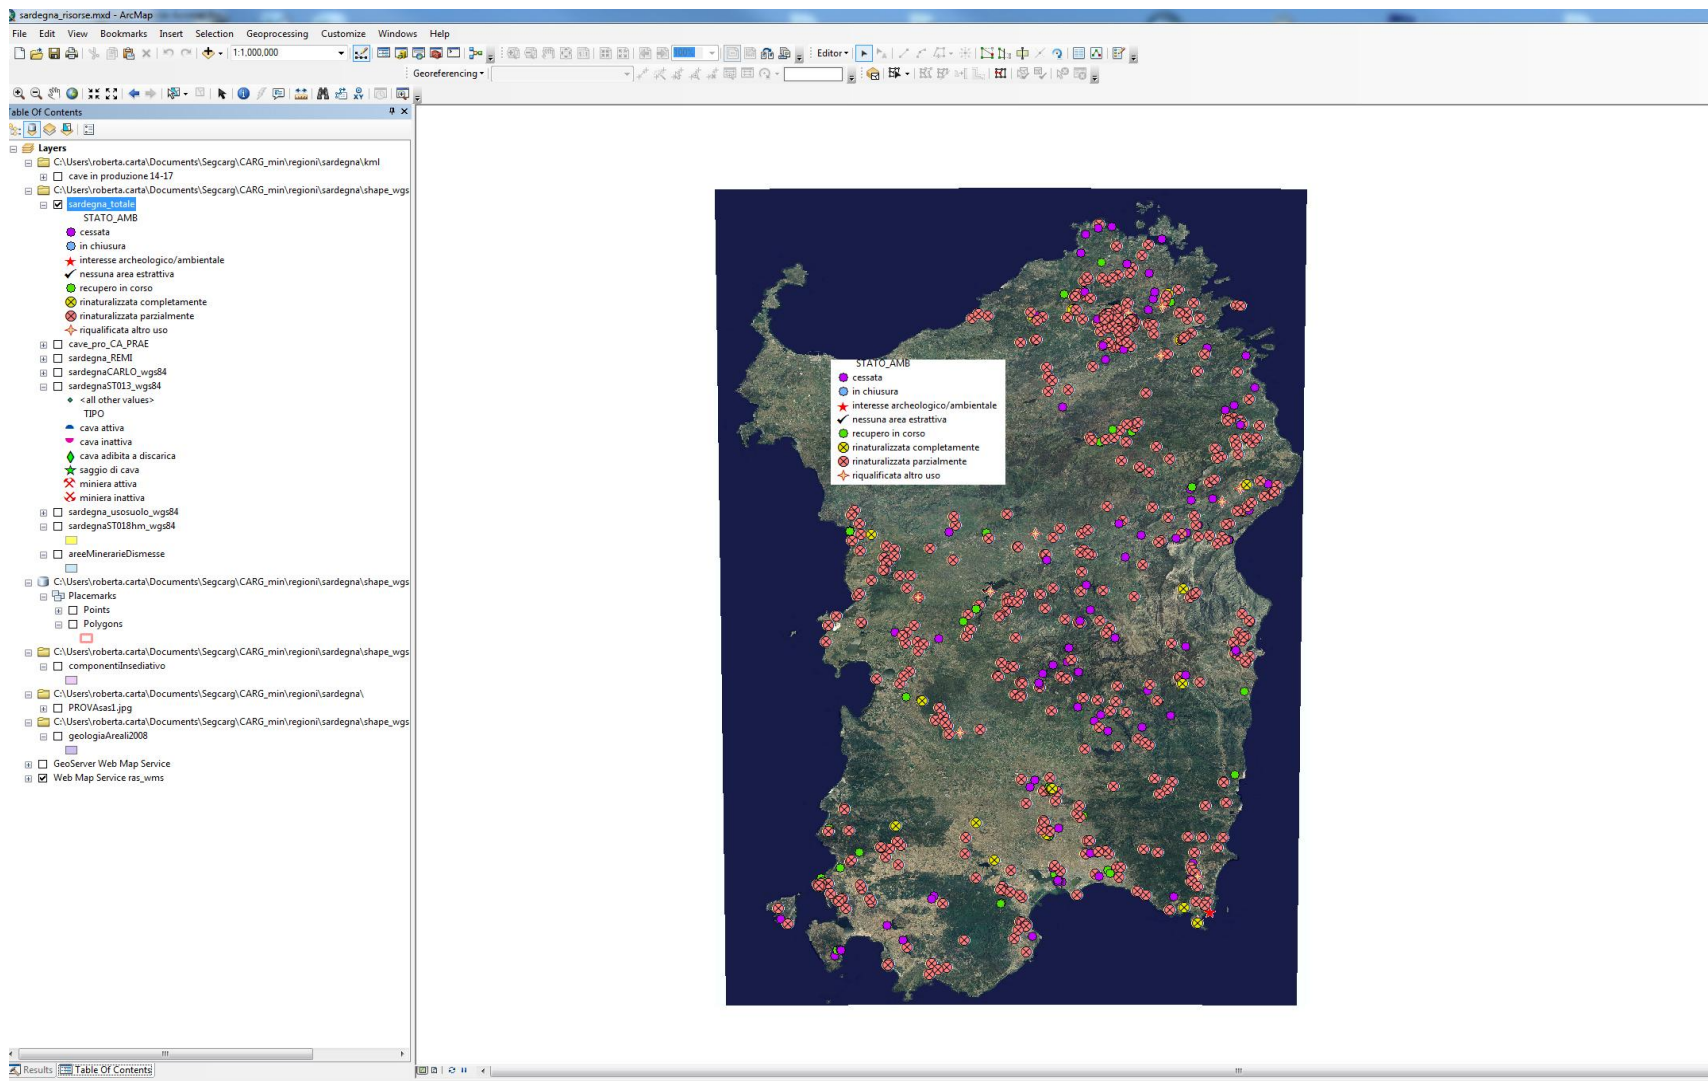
sardegna_risorse.mxd - ArcMap

File Edit View Bookmarks Insert Selection Geoprocessing Customize Windows Help

1:1.000.000

Editor

Georeferencing

able Of Contents

Layers
C:\Users\roberta.carta\Documents\Segcarg\CARG_min\regioni\sardegna\kml
cave in produzione 14-17
C:\Users\roberta.carta\Documents\Segcarg\CARG_min\regioni\sardegna\shape_wgs
sardegna_totale
STATO_AMB
cessata
in chiusura
interesse archeologico/ambientale
nessuna area estrattiva
recupero in corso
rinaturalizzata completamente
rinaturalizzata parzialmente
riqualificata altro uso
cave_pro_CA_PRAE
sardegna_REMI
sardegnaCARLO_wgs84
sardegnaST013_wgs84
<all other values>
TIPO
cava attiva
cava inattiva
cava adibita a discarica
saggio di cava
miniera attiva
miniera inattiva
sardegna_usosuolo_wgs84
sardegnaST018hm_wgs84
areeMinerarieDismesse
C:\Users\roberta.carta\Documents\Segcarg\CARG_min\regioni\sardegna\shape_wgs
Placemarks
Points
Polygons
C:\Users\roberta.carta\Documents\Segcarg\CARG_min\regioni\sardegna\shape_wgs
componentiInsediativo
C:\Users\roberta.carta\Documents\Segcarg\CARG_min\regioni\sardegna\
PROVAsas1.jpg
C:\Users\roberta.carta\Documents\Segcarg\CARG_min\regioni\sardegna\shape_wgs
geologiaAreali2008
GeoServer Web Map Service
Web Map Service ras_wms

STATO_AMB
cessata
in chiusura
interesse archeologico/ambientale
nessuna area estrattiva
recupero in corso
rinaturalizzata completamente
rinaturalizzata parzialmente
riqualificata altro uso

Results Table Of Contents